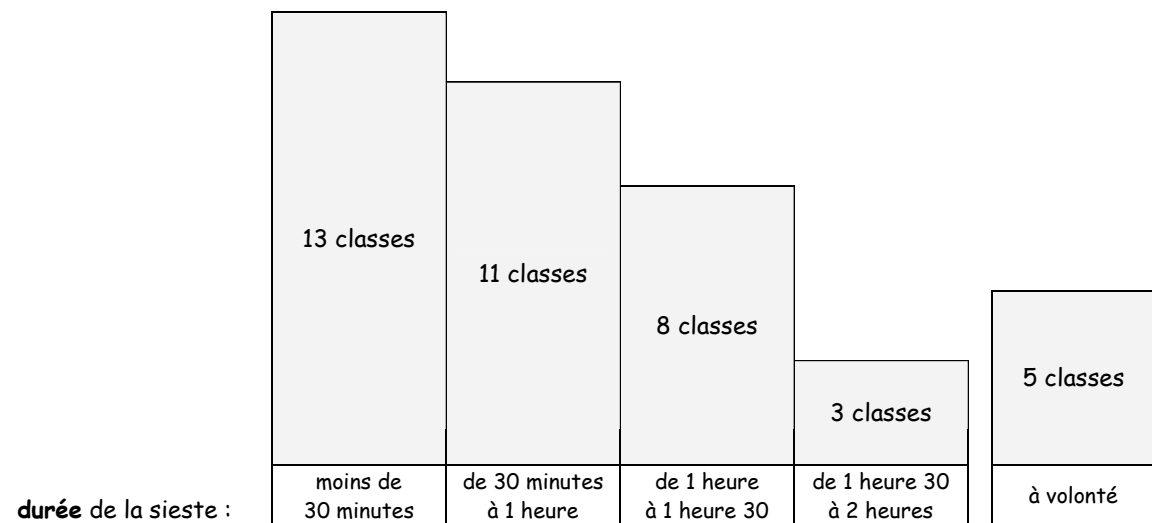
13 classes

11 classes

8 classes

3 classes

5 classes

durée de la sieste :

| moins de 30 minutes | de 30 minutes à 1 heure | de 1 heure à 1 heure 30 | de 1 heure 30 à 2 heures | à volonté |
|---|---|---|---|---|